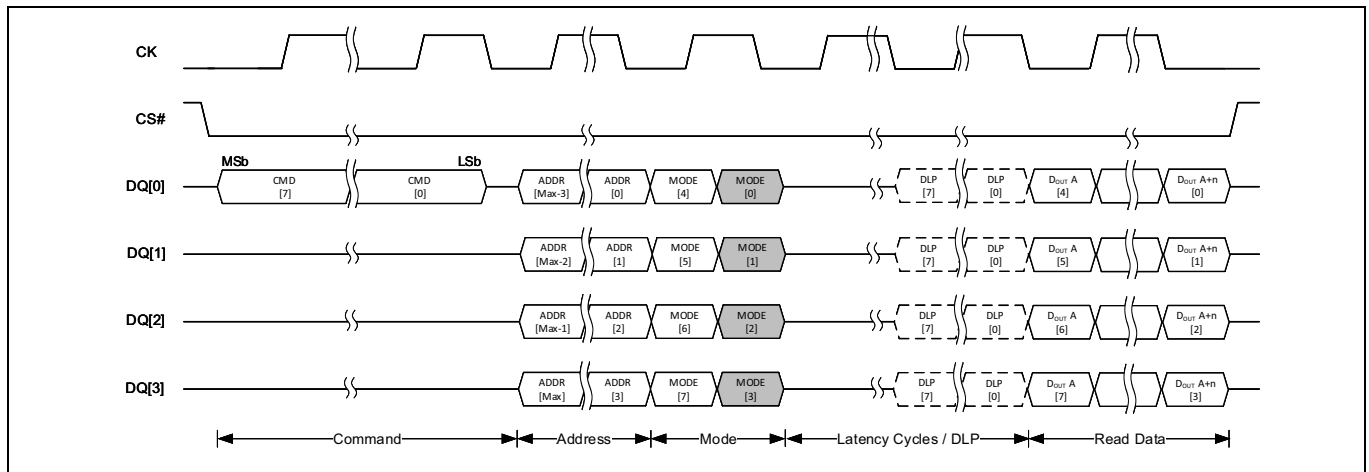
CK

CS#

MSb LSb

DQ[0] CMD [7] CMD [0] ADDR [Max-3] ADDR [0] MODE [4] MODE [0] DLP [7] DLP [0] $D_{OUT}$ A [4] $D_{OUT}$ A+n [0]

DQ[1] ADDR [Max-2] ADDR [1] MODE [5] MODE [1] DLP [7] DLP [0] $D_{OUT}$ A [5] $D_{OUT}$ A+n [1]

DQ[2] ADDR [Max-1] ADDR [2] MODE [6] MODE [2] DLP [7] DLP [0] $D_{OUT}$ A [6] $D_{OUT}$ A+n [2]

DQ[3] ADDR [Max] ADDR [3] MODE [7] MODE [3] DLP [7] DLP [0] $D_{OUT}$ A [7] $D_{OUT}$ A+n [3]

Command Address Mode Latency Cycles / DLP Read Data